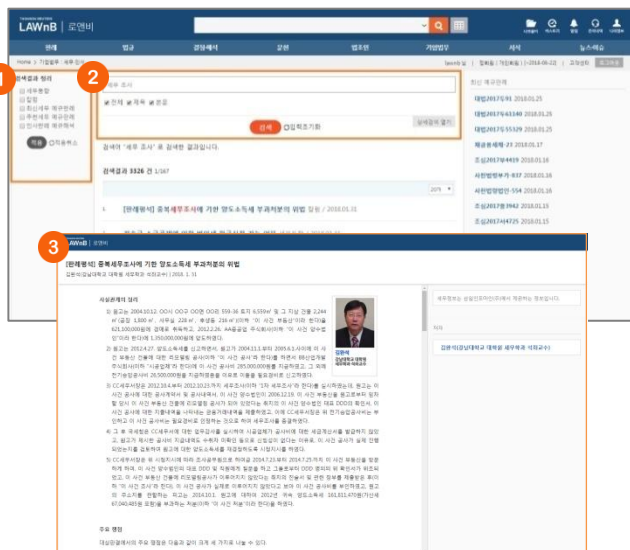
LAWnB | 로앤비

판례 법규 결정례 강의 법조인 기업법무 서식 뉴스레터

Home > 기업법무 > 세무 판례

1

검색결과 필터
세무동향
판례
최신세무 예규판례
주요세무 예규판례
인사판례 예규판례

적용 ○적용해제

2

세무 조사

전체 제목 본문

상세검색 열기

검색 ○입력초기화

검색어 '세무 조사'로 검색한 결과입니다.

검색결과 3326 건 1/167

20개

1 [판례평석] 중복세무조사에 기한 양도소득세 부과처분의 위법 김원 / 2018.01.31

최신 예규판례
대법2017두91 2018.01.25
대법2017두63140 2018.01.25
대법2017두55329 2018.01.25
헤르동세법-27 2018.01.17
조심2017부4419 2018.01.16
서면법령부가-837 2018.01.16
서면법령법인-554 2018.01.16
조심2017중3942 2018.01.15
조심2017서4725 2018.01.15

3

LAWnB | 로앤비

[판례평석] 중복세무조사에 기한 양도소득세 부과처분의 위법

김완(강남대학교 대학원 세무학과 석좌교수) | 2018. 1. 31

사실관계의 정리

세무동향은 법령정보센터에서 제공하는 정보입니다.

저자

김완석(강남대학교 대학원 세무학과 석좌교수)

주요 쟁점

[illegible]